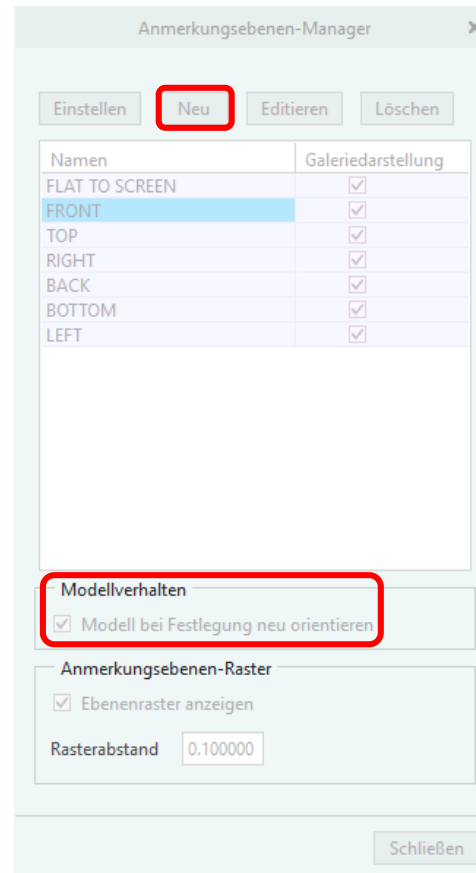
Anmerkungsebenen-Manager

Einstellen Neu Editieren Löschen

| Namen | Galeriedarstellung |
|---|---|
| FLAT TO SCREEN | ☑ |
| FRONT | ☑ |
| TOP | ☑ |
| RIGHT | ☑ |
| BACK | ☑ |
| BOTTOM | ☑ |
| LEFT | ☑ |

Modellverhalten
☑ Modell bei Festlegung neu orientieren

Anmerkungsebenen-Raster
☑ Ebenenraster anzeigen
Rasterabstand 0.100000

Schließen